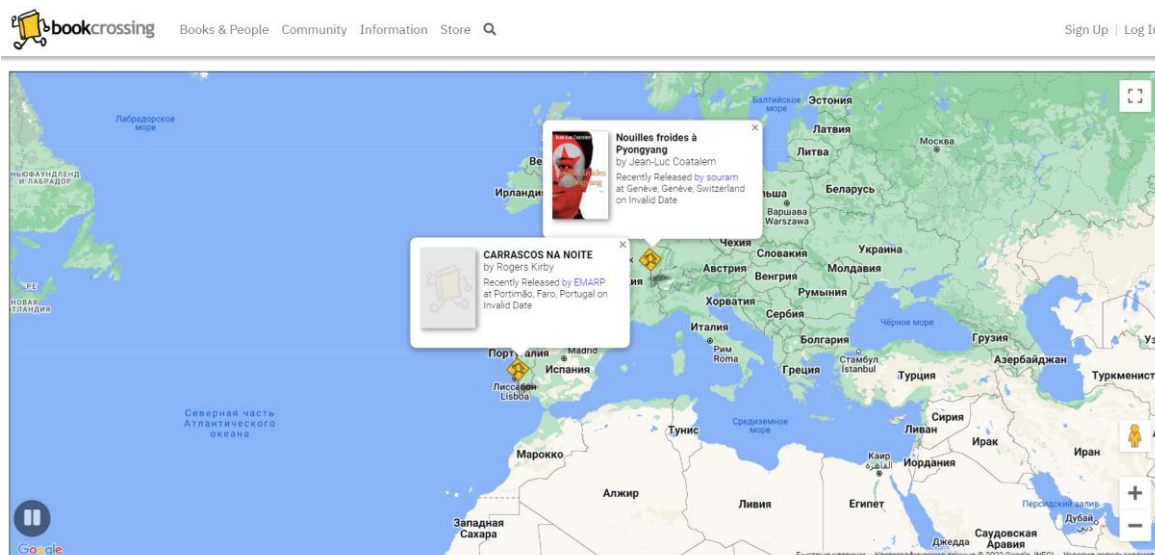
bookcrossing Books & People Community Information Store

Sign Up | Log In

Nouilles froides à Pyongyang
by Jean-Luc Coatalem
Recently Released by souram at Genève, Genève, Switzerland on Invalid Date

CARRASCOS NA NOITE
by Rogers Kirby
Recently Released by EMARP at Portimão, Faro, Portugal on Invalid Date

Лабрадорское море
НЬЮФАУНДЛЕНД И ЛАБРАДОР
Балтийское море
Эстония
Латвия
Литва
Москва
Ирландия
Беларусь
Варшава Warszawa
Чехия
Украина
Словакия
Австрия
Венгрия
Молдавия
Румыния
Хорватия
Сербия
Италия
Чёрное море
Болгария
Грузия
Рим Roma
Стамбул İstanbul
Азербайджан
Португалия
Madrid
Испания
Греция
Турция
Туркменистан
Лиссабон Lisboa
Северная часть Атлантического океана
Средиземное море
Тунис
Сирия
Ливан
Ирак
Иран
Марокко
Каир القاهرة
Иордания
Алжир
Ливия
Египет
Персидский залив
Дубай
Западная Сахара
Джедда
Саудовская Аравия
Google